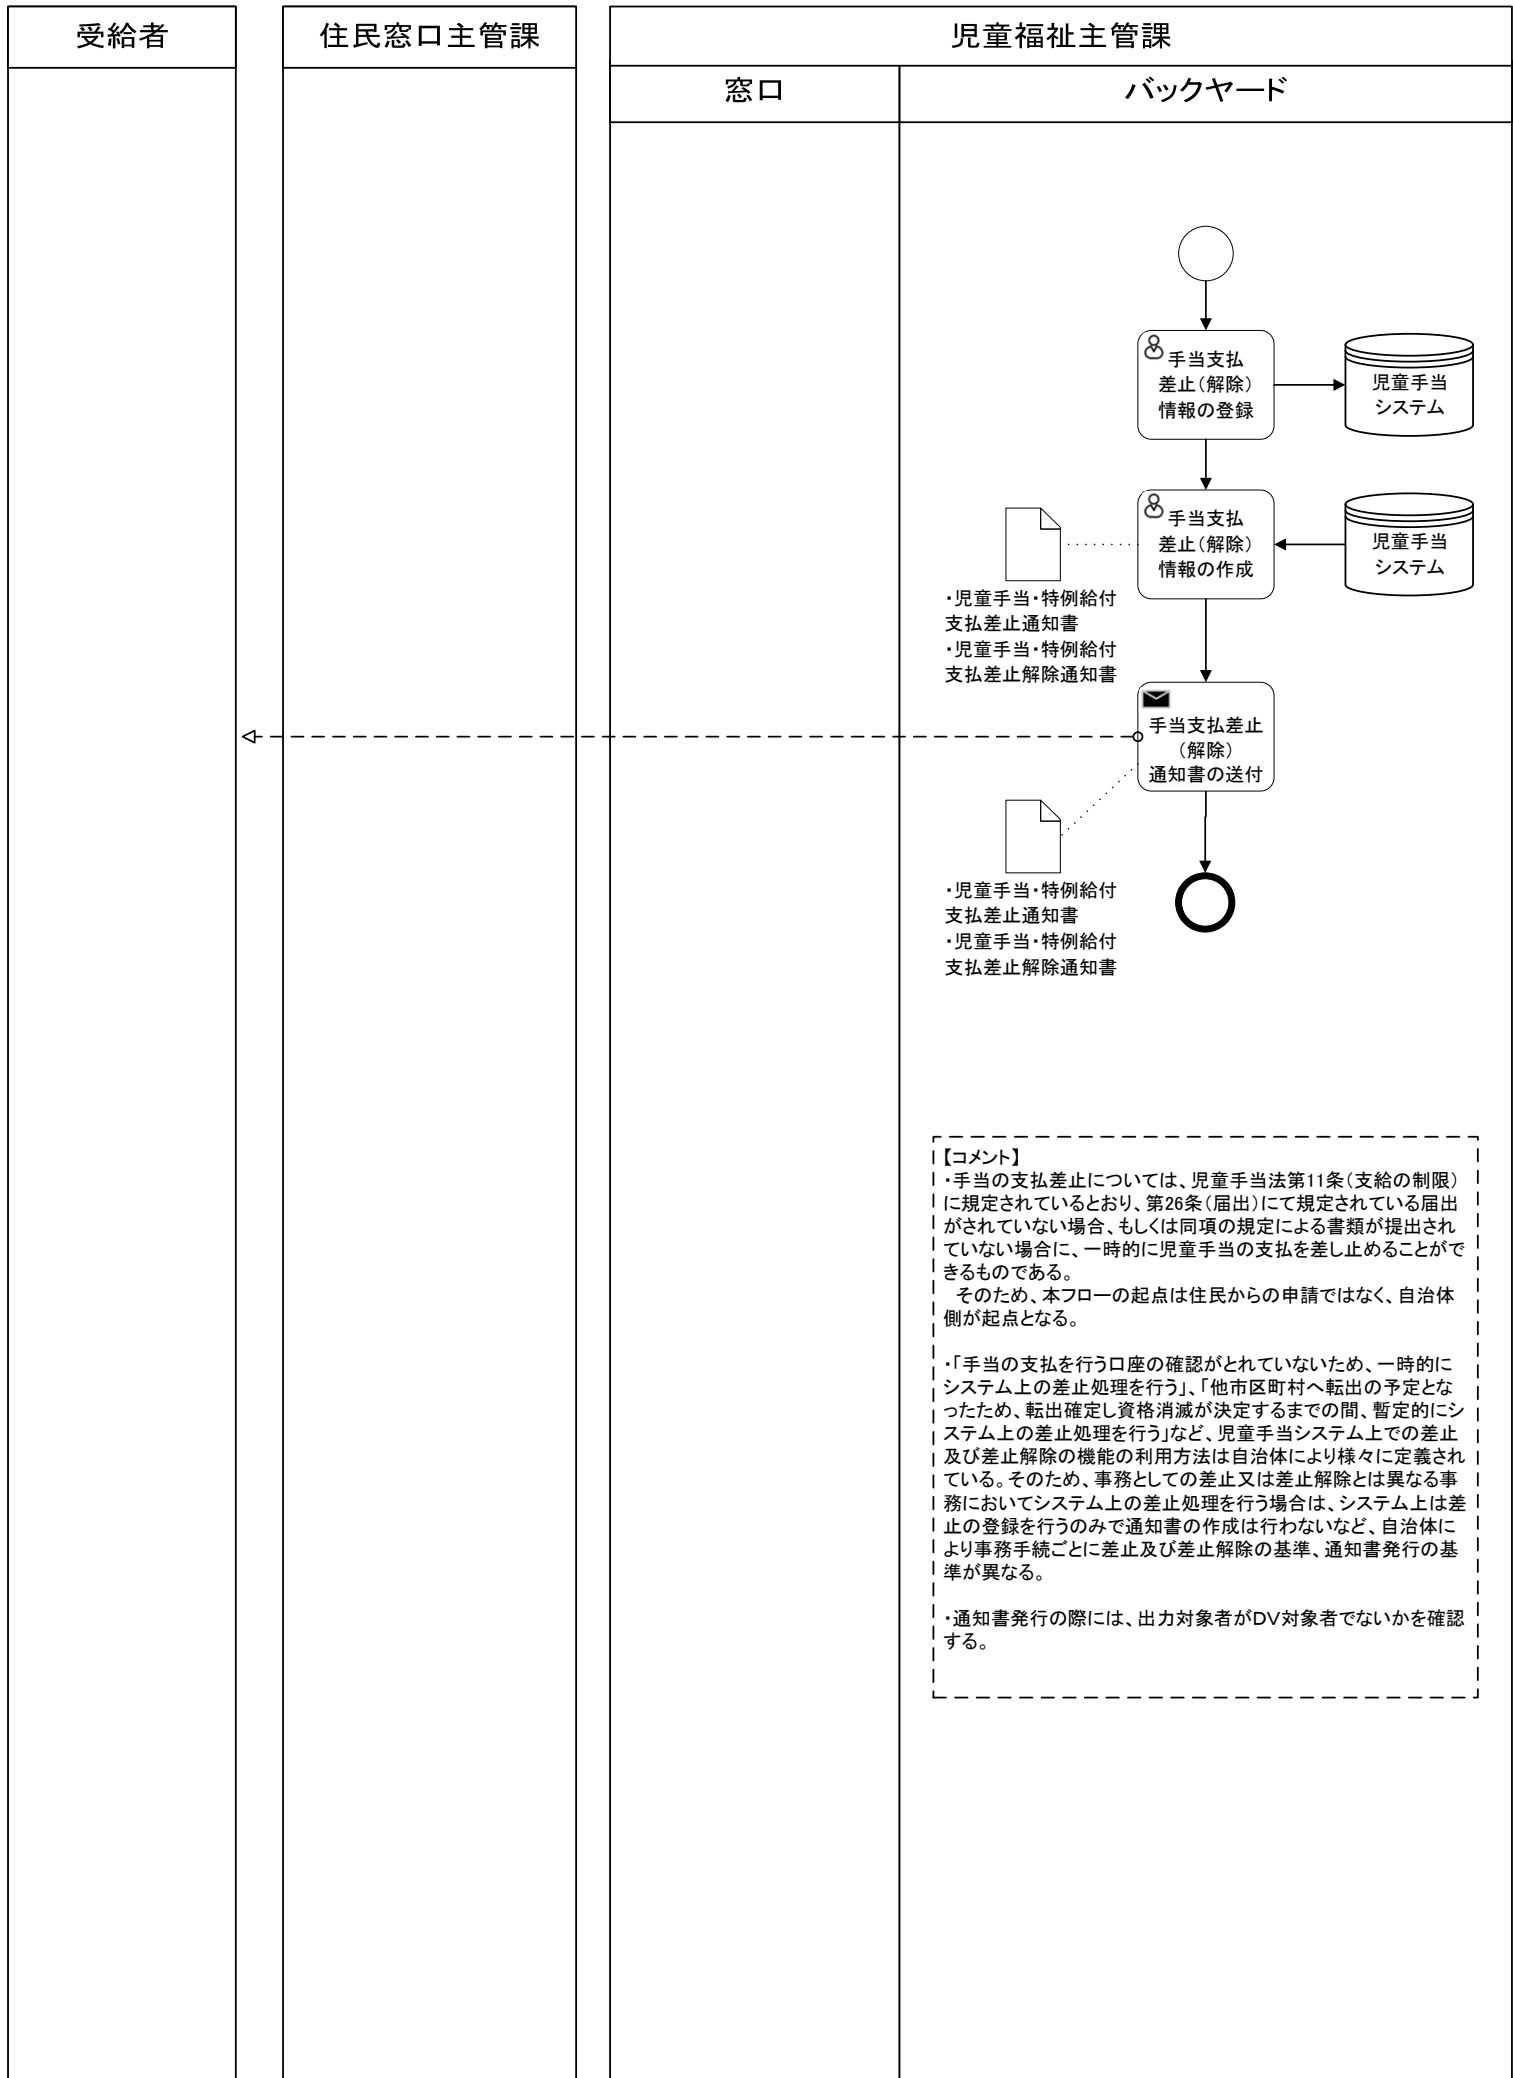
受給者

住民窓口主管課

児童福祉主管課

窓口

バックヤード

手当支払差止(解除)情報の登録

児童手当システム

手当支払差止(解除)情報の作成

児童手当システム

・児童手当・特例給付支払差止通知書
・児童手当・特例給付支払差止解除通知書

手当支払差止(解除)通知書の送付

・児童手当・特例給付支払差止通知書
・児童手当・特例給付支払差止解除通知書

【コメント】
・手当の支払差止については、児童手当法第11条(支給の制限)に規定されているとおり、第26条(届出)にて規定されている届出がされていない場合、もしくは同項の規定による書類が提出されていない場合に、一時的に児童手当の支払を差し止めることができるものである。
そのため、本フローの起点は住民からの申請ではなく、自治体側が起点となる。

・「手当の支払を行う口座の確認がとれていないため、一時的にシステム上の差止処理を行う」、「他市区町村へ転出の予定となったため、転出確定し資格消滅が決定するまでの間、暫定的にシステム上の差止処理を行う」など、児童手当システム上での差止及び差止解除の機能の利用方法は自治体により様々に定義されている。そのため、事務としての差止又は差止解除とは異なる事務においてシステム上の差止処理を行う場合は、システム上は差止の登録を行うのみで通知書の作成は行わないなど、自治体により事務手続ごとに差止及び差止解除の基準、通知書発行の基準が異なる。

・通知書発行の際には、出力対象者がDV対象者でないかを確認する。